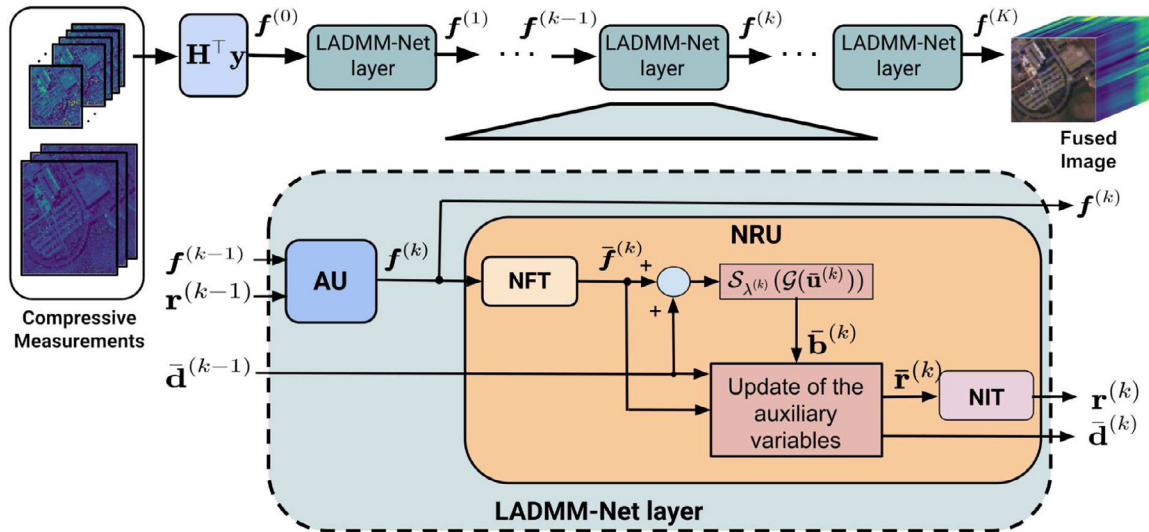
Compressive Measurements

$\mathbf{H}^\top \mathbf{y}$

$\boldsymbol{f}^{(0)}$

LADMM-Net layer

$\boldsymbol{f}^{(1)}$

$\boldsymbol{f}^{(k-1)}$

LADMM-Net layer

$\boldsymbol{f}^{(k)}$

LADMM-Net layer

$\boldsymbol{f}^{(K)}$

Fused Image

$\boldsymbol{f}^{(k)}$

NRU

$\boldsymbol{f}^{(k-1)}$

$\mathbf{r}^{(k-1)}$

AU

$\boldsymbol{f}^{(k)}$

NFT

$\bar{\boldsymbol{f}}^{(k)}$

+

+

$\mathcal{S}_{\lambda^{(k)}}(\mathcal{G}(\bar{\mathbf{u}}^{(k)}))$

$\bar{\mathbf{b}}^{(k)}$

$\bar{\mathbf{d}}^{(k-1)}$

Update of the auxiliary variables

$\bar{\mathbf{r}}^{(k)}$

NIT

$\mathbf{r}^{(k)}$

$\bar{\mathbf{d}}^{(k)}$

LADMM-Net layer